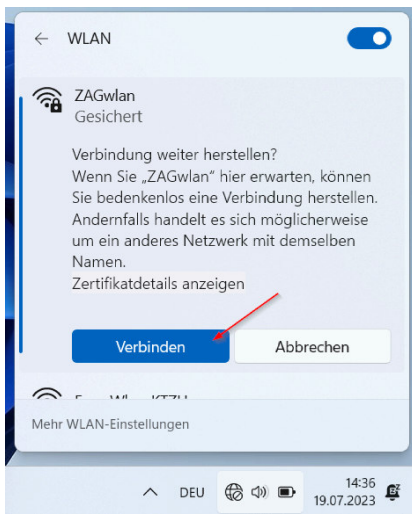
WLAN

ZAGwlan
Gesichert

Verbindung weiter herstellen?
Wenn Sie „ZAGwlan" hier erwarten, können Sie bedenkenlos eine Verbindung herstellen. Andernfalls handelt es sich möglicherweise um ein anderes Netzwerk mit demselben Namen.
Zertifikatdetails anzeigen

Verbinden
Abbrechen

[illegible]

Mehr WLAN-Einstellungen

DEU
14:36
19.07.2023